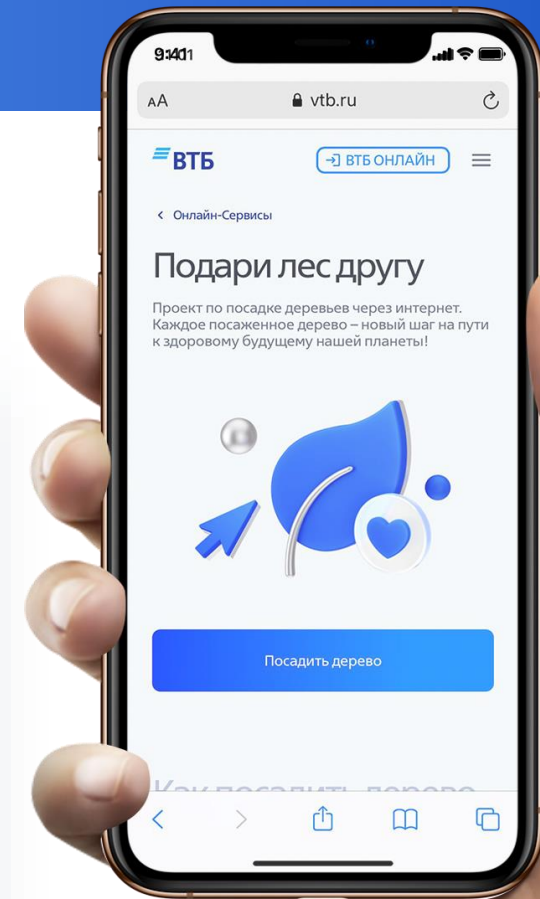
9:41

AA vtb.ru

ВТБ

ВТБ ОНЛАЙН

< Онлайн-Сервисы

Подари лес другу

Проект по посадке деревьев через интернет. Каждое посаженное дерево – новый шаг на пути к здоровому будущему нашей планеты!

Посадить дерево

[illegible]